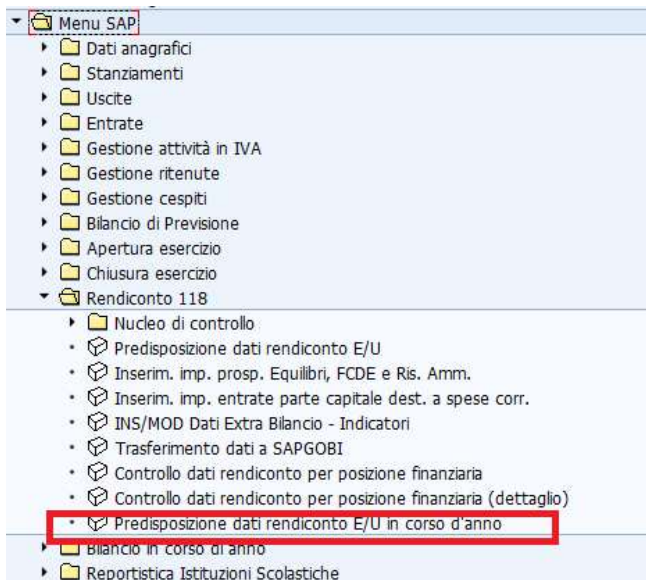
Menu SAP
Dati anagrafici
Stanziamenti
Uscite
Entrate
Gestione attività in IVA
Gestione ritenute
Gestione cespiti
Bilancio di Previsione
Apertura esercizio
Chiusura esercizio
Rendiconto 118
Nucleo di controllo
Predisposizione dati rendiconto E/U
Inserim. imp. prosp. Equilibri, FCDE e Ris. Amm.
Inserim. imp. entrate parte capitale dest. a spese corr.
INS/MOD Dati Extra Bilancio - Indicatori
Trasferimento dati a SAPGOBI
Controllo dati rendiconto per posizione finanziaria
Controllo dati rendiconto per posizione finanziaria (dettaglio)
Predisposizione dati rendiconto E/U in corso d'anno
Bilancio in corso di anno
Reportistica Istituzioni Scolastiche